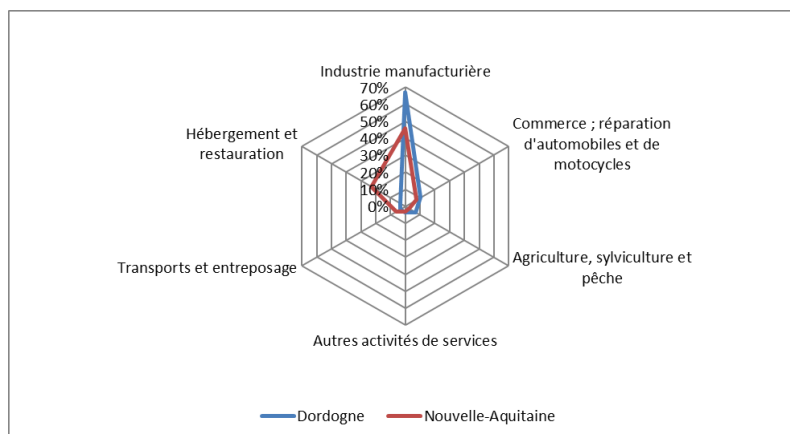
Industrie manufacturière
70%
60%
50%
40%
30%
20%
10%
0%
Commerce ; réparation d'automobiles et de motocycles
Agriculture, sylviculture et pêche
Autres activités de services
Transports et entreposage
Hébergement et restauration

Dordogne
Nouvelle-Aquitaine